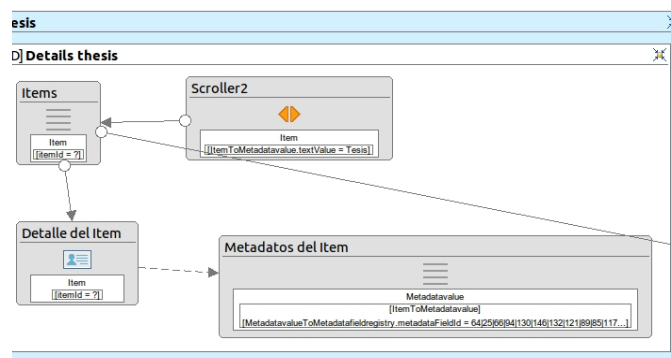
esis

D] Details thesis

Items

Item
[itemId = ?]

Scroller2

Item
[ItemToMetadatavalue.textValue = Tesis]

Detalle del Item

Item
[itemId = ?]

Metadatos del Item

Metadatavalue
[ItemToMetadatavalue]
[MetadatavalueToMetadatafieldregistry.metadataFieldId = 64|25|66|94|130|146|132|121|89|85|117...]